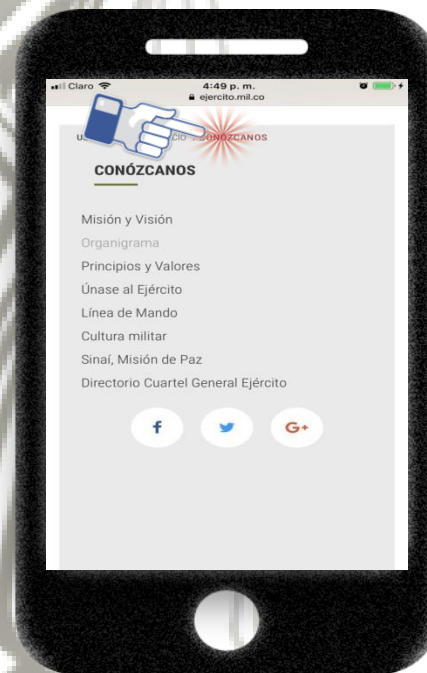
Claro
4:49 p. m.
ejercito.mil.co

U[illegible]CIO > CONÓZCANOS

CONÓZCANOS

Misión y Visión
Organigrama
Principios y Valores
Únase al Ejército
Línea de Mando
Cultura militar
Sinaí, Misión de Paz
Directorio Cuartel General Ejército

f
G+